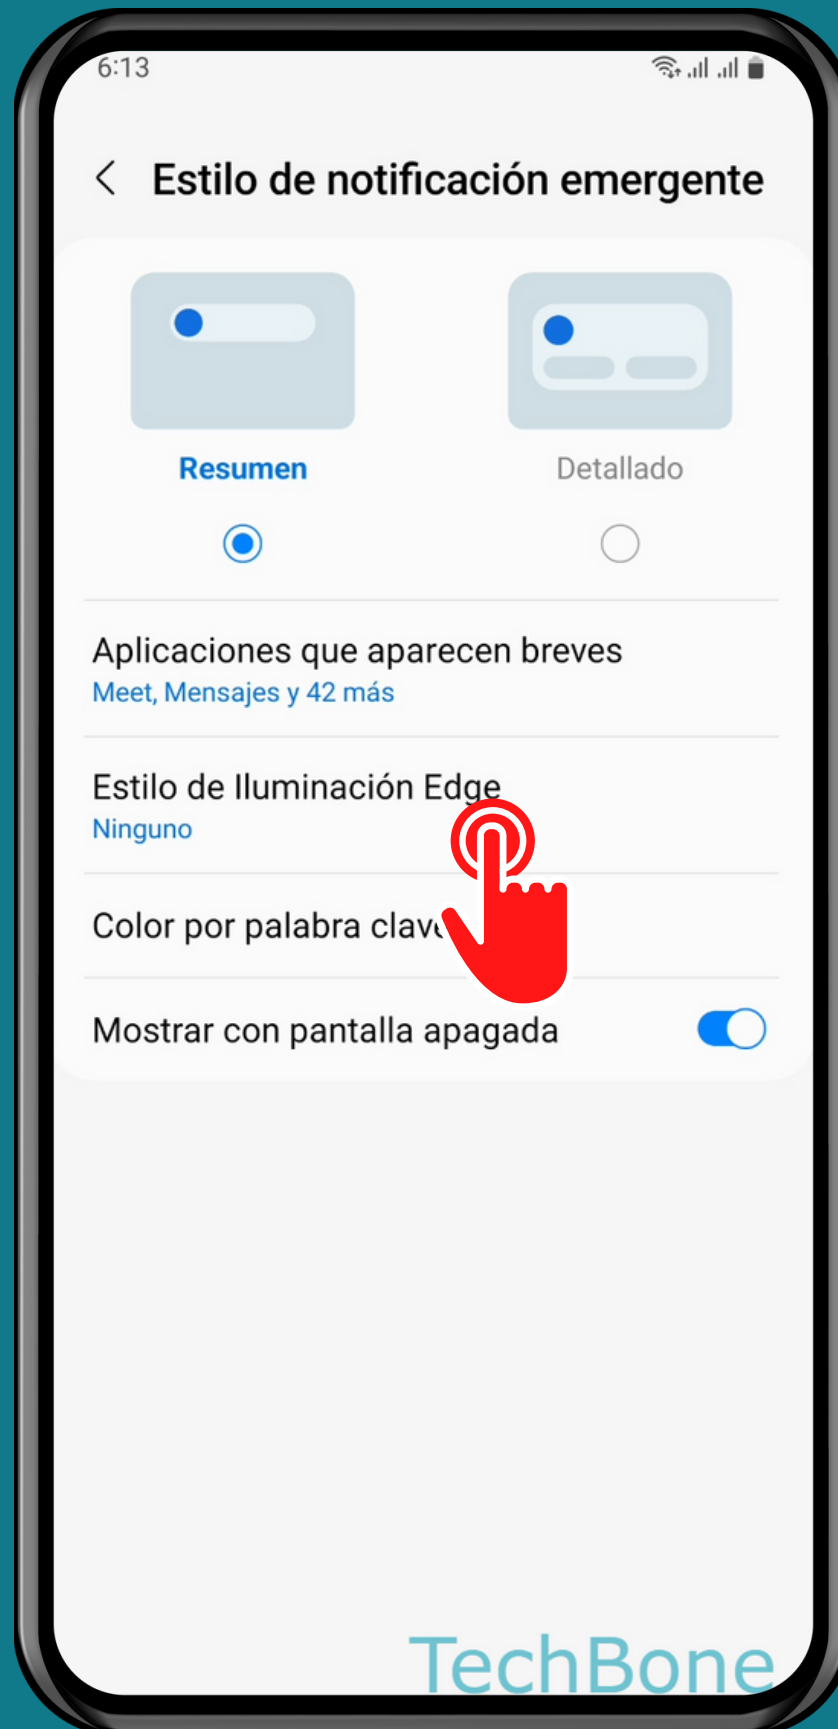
6:13

Estilo de notificación emergente

Resumen

Detallado

Aplicaciones que aparecen breves
Meet, Mensajes y 42 más

Estilo de Iluminación Edge
Ninguno

Color por palabra clave

Mostrar con pantalla apagada

TechBone